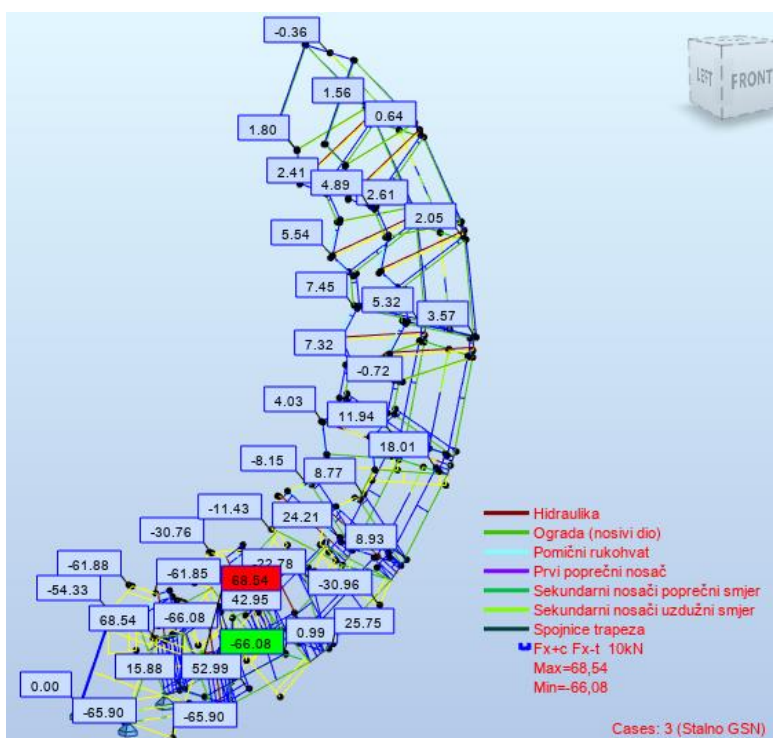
LEFT FRONT

-0.36
1.56
0.64
1.80
2.41
4.89
2.61
2.05
5.54
7.45
5.32
3.57
7.32
-0.72
4.03
11.94
18.01
-8.15
8.77
-11.43
24.21
-30.76
8.93
-61.88
-22.78
-61.85
68.54
-30.96
-54.33
42.95
68.54
-66.08
-66.08
0.99
25.75
15.88
52.99
0.00
-65.90
-65.90

Hidraulika
Ograda (nosivi dio)
Pomični rukohvat
Prvi poprečni nosač
Sekundarni nosači poprečni smjer
Sekundarni nosači uzdužni smjer
Spojnice trapeza
Fx+c Fx-t 10kN
Max=68,54
Min=-66,08

Cases: 3 (Stalno GSN)